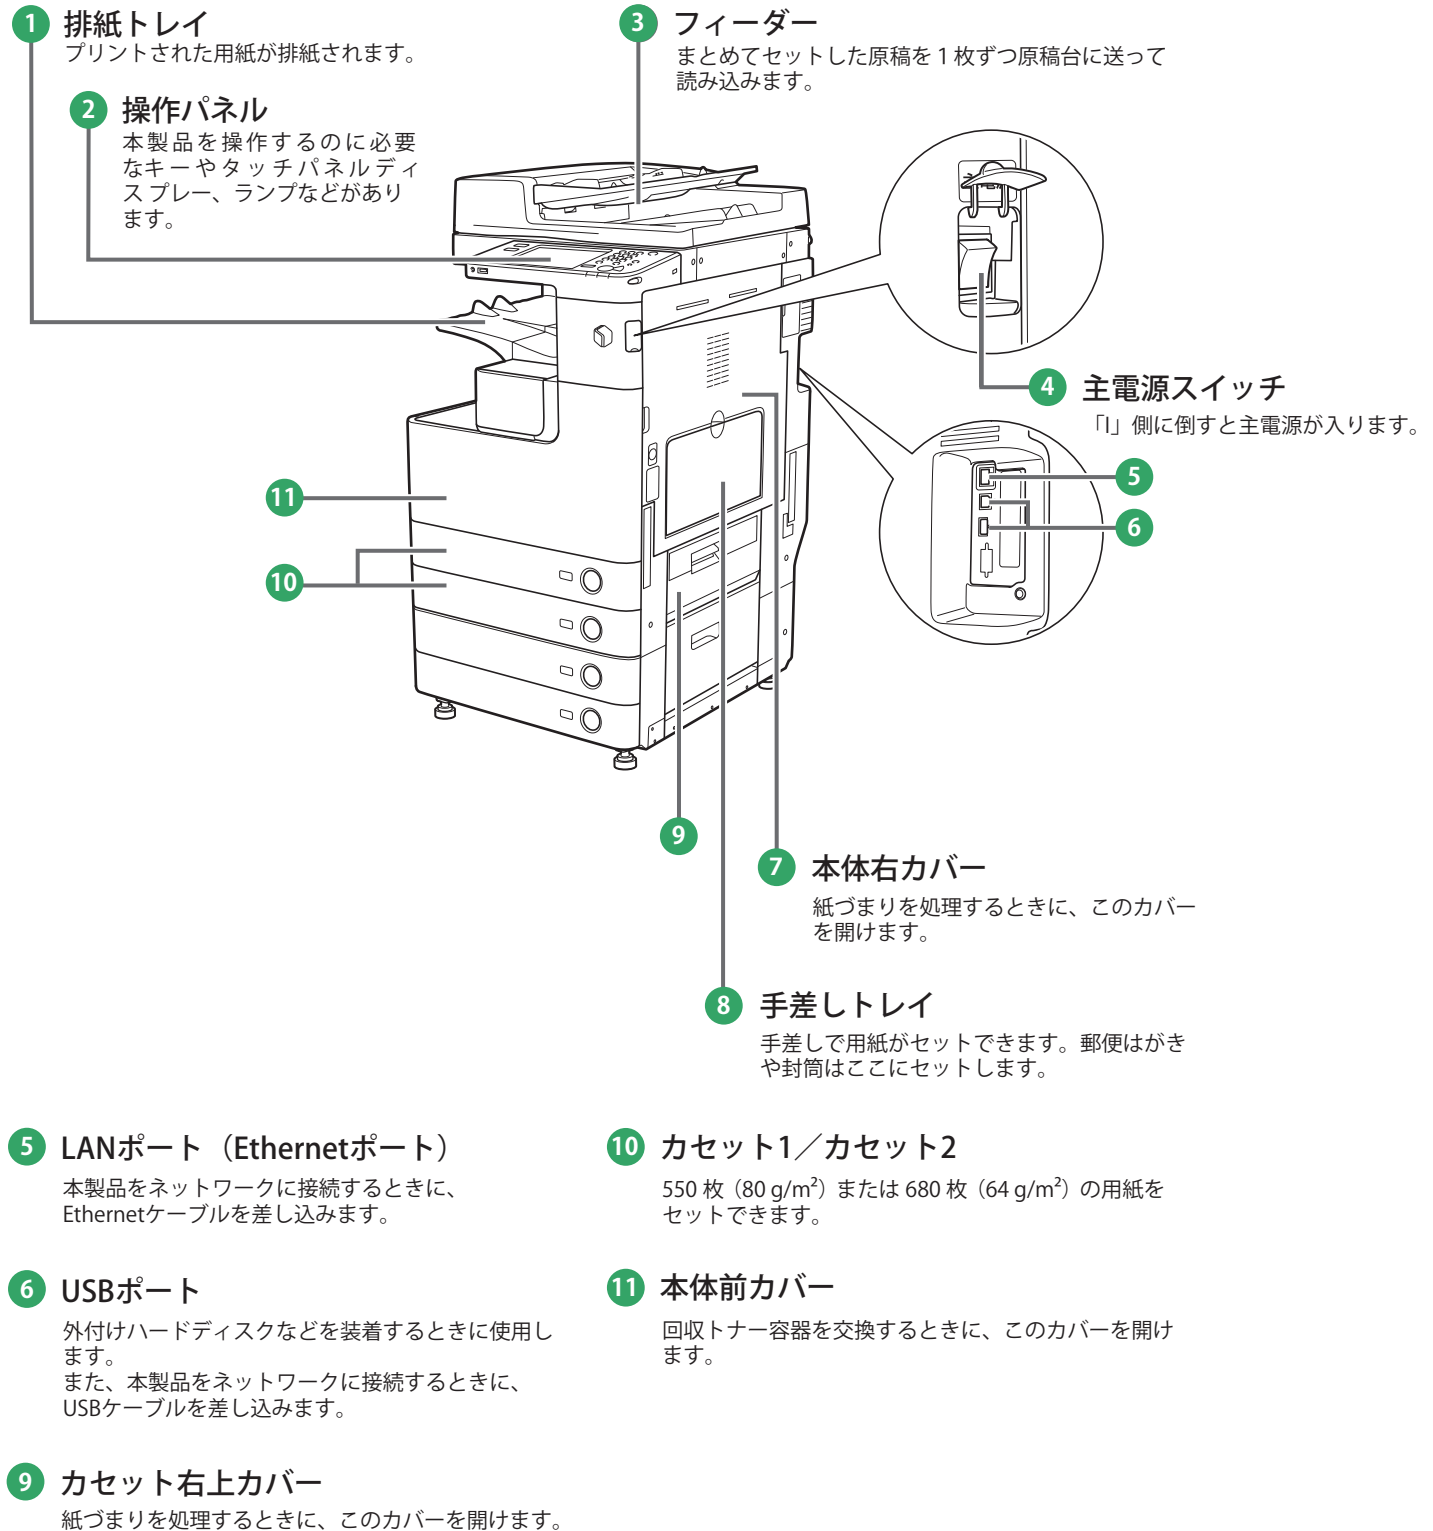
1 排紙トレイ
プリントされた用紙が排紙されます。

2 操作パネル
本製品を操作するのに必要なキーやタッチパネルディスプレー、ランプなどがあります。

3 フィーダー
まとめてセットした原稿を1枚ずつ原稿台に送って読み込みます。

4 主電源スイッチ
「I」側に倒すと主電源が入ります。

5

6

11

10

9

7 本体右カバー
紙づまりを処理するときに、このカバーを開けます。

8 手差しトレイ
手差しで用紙がセットできます。郵便はがきや封筒はここにセットします。

5 LANポート（Ethernetポート）
本製品をネットワークに接続するときに、Ethernetケーブルを差し込みます。

6 USBポート
外付けハードディスクなどを装着するときに使用します。
また、本製品をネットワークに接続するときに、USBケーブルを差し込みます。

9 カセット右上カバー
紙づまりを処理するときに、このカバーを開けます。

10 カセット1／カセット2
550枚（80 g/$m^2$）または680枚（64 g/$m^2$）の用紙をセットできます。

11 本体前カバー
回収トナー容器を交換するときに、このカバーを開けます。